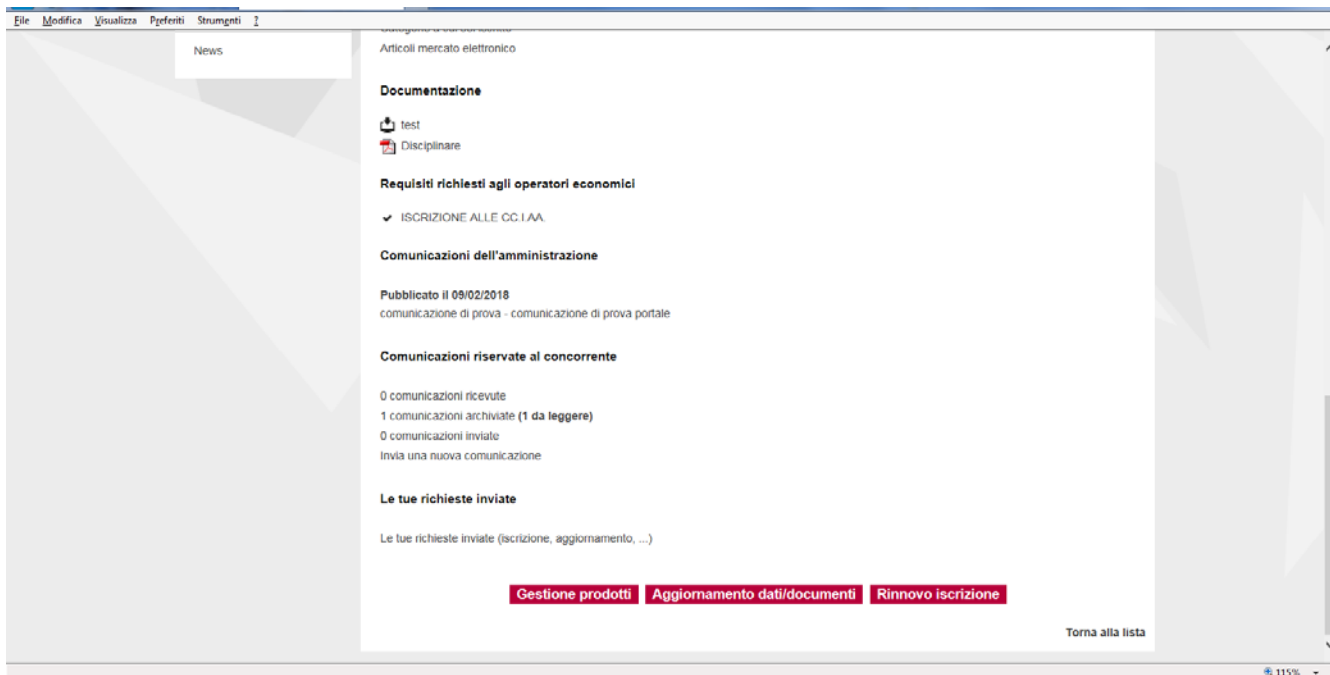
File Modifica Visualizza Preferiti Strumenti ?

News

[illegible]

Articoli mercato elettronico

Documentazione

test

Disciplinare

Requisiti richiesti agli operatori economici

ISCRIZIONE ALLE CC.I.AA.

Comunicazioni dell'amministrazione

Pubblicato il 09/02/2018
comunicazione di prova - comunicazione di prova portale

Comunicazioni riservate al concorrente

0 comunicazioni ricevute
1 comunicazioni archiviate (1 da leggere)
0 comunicazioni inviate
Invia una nuova comunicazione

Le tue richieste inviate

Le tue richieste inviate (iscrizione, aggiornamento, ...)

Gestione prodotti Aggiornamento dati/documenti Rinnovo iscrizione

Torna alla lista

115%